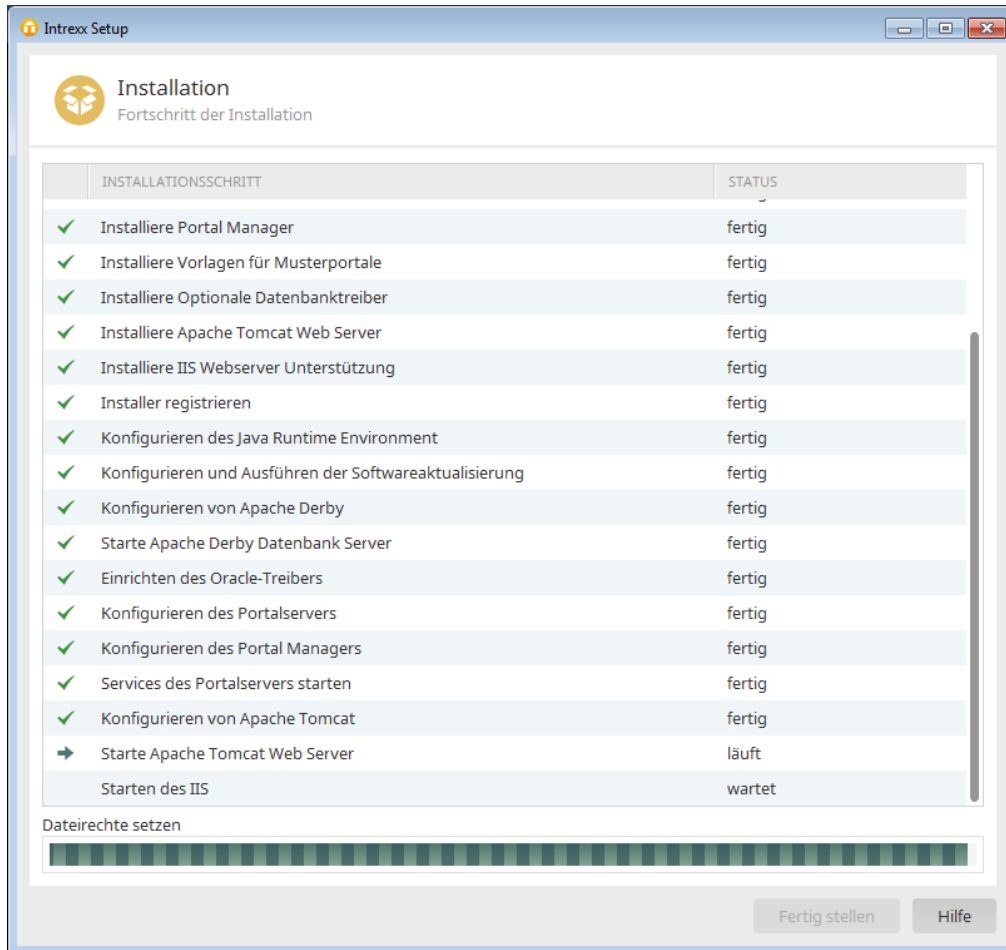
Intrexx Setup

Installation
Fortschritt der Installation

| | INSTALLATIONSSCHRITT | STATUS |
|---|---|---|
| ✓ | Installiere Portal Manager | fertig |
| ✓ | Installiere Vorlagen für Musterportale | fertig |
| ✓ | Installiere Optionale Datenbanktreiber | fertig |
| ✓ | Installiere Apache Tomcat Web Server | fertig |
| ✓ | Installiere IIS Webserver Unterstützung | fertig |
| ✓ | Installer registrieren | fertig |
| ✓ | Konfigurieren des Java Runtime Environment | fertig |
| ✓ | Konfigurieren und Ausführen der Softwareaktualisierung | fertig |
| ✓ | Konfigurieren von Apache Derby | fertig |
| ✓ | Starte Apache Derby Datenbank Server | fertig |
| ✓ | Einrichten des Oracle-Treibers | fertig |
| ✓ | Konfigurieren des Portalservers | fertig |
| ✓ | Konfigurieren des Portal Managers | fertig |
| ✓ | Services des Portalservers starten | fertig |
| ✓ | Konfigurieren von Apache Tomcat | fertig |
| → | Starte Apache Tomcat Web Server | läuft |
| | Starten des IIS | wartet |

Dateirechte setzen

Fertig stellen
Hilfe